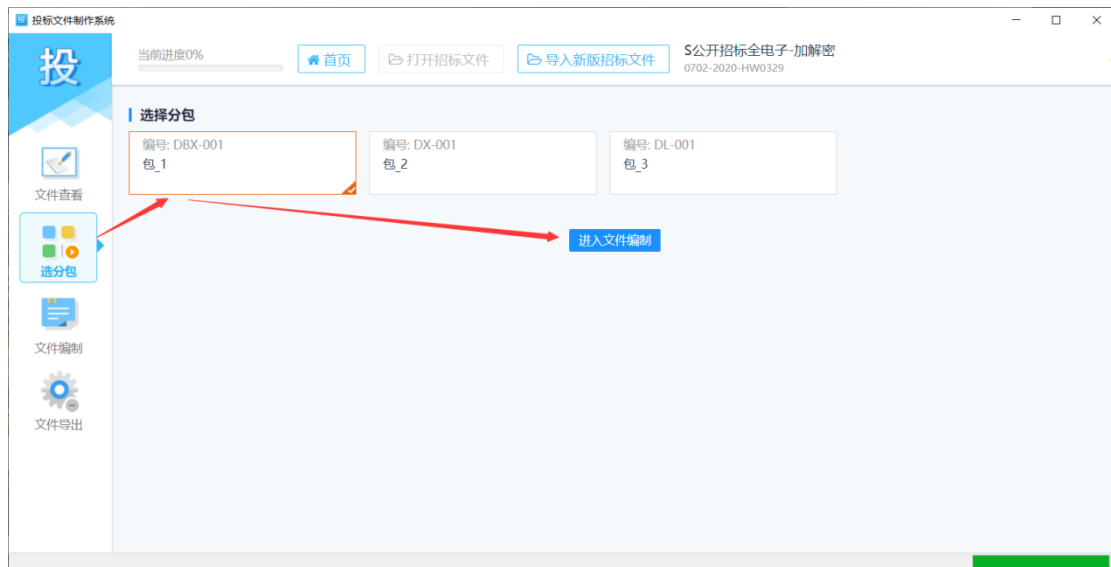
投标文件制作系统

投

当前进度0%

首页

打开招标文件

导入新版招标文件

S公开招标全电子-加解密
0702-2020-HW0329

文件查看

选分包

文件编制

文件导出

选择分包

编号: DBX-001
包_1

编号: DX-001
包_2

编号: DL-001
包_3

进入文件编制